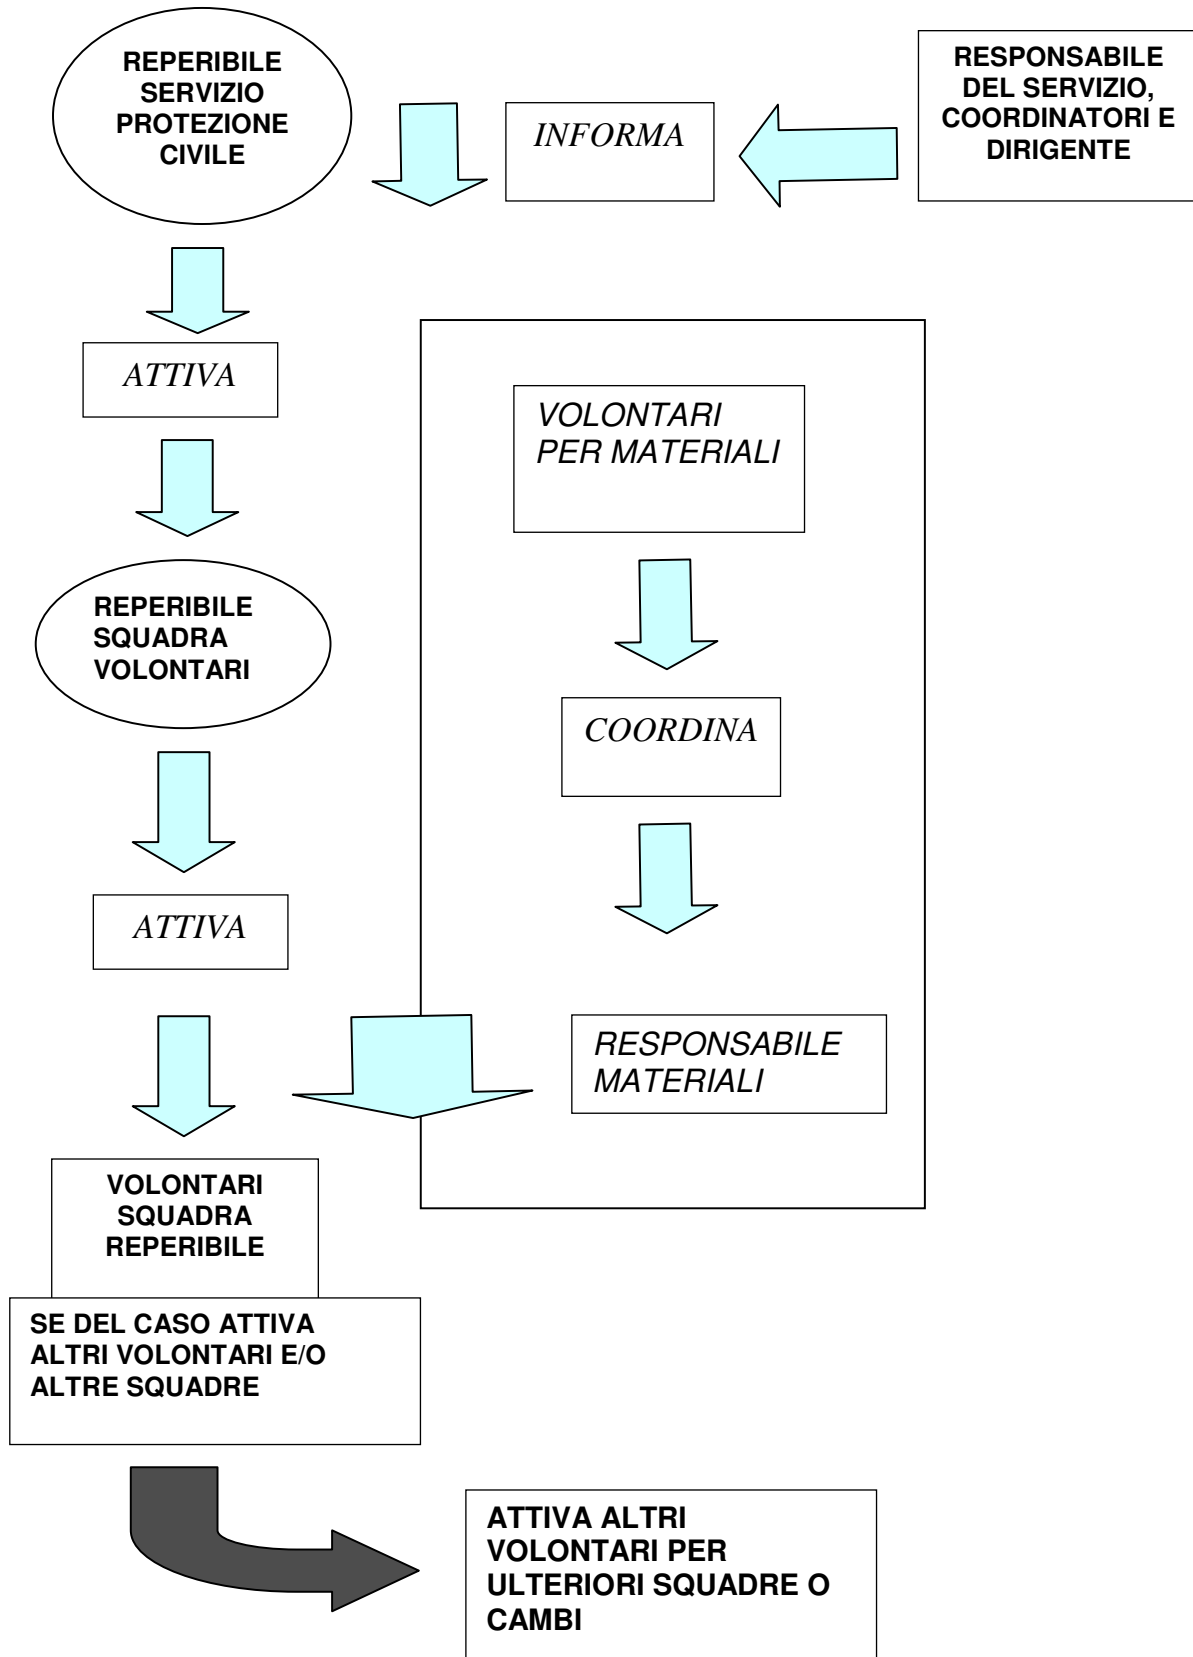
REPERIBILE SERVIZIO PROTEZIONE CIVILE

INFORMA

RESPONSABILE DEL SERVIZIO, COORDINATORI E DIRIGENTE

ATTIVA

VOLONTARI PER MATERIALI

REPERIBILE SQUADRA VOLONTARI

COORDINA

ATTIVA

RESPONSABILE MATERIALI

VOLONTARI SQUADRA REPERIBILE

SE DEL CASO ATTIVA ALTRI VOLONTARI E/O ALTRE SQUADRE

ATTIVA ALTRI VOLONTARI PER ULTERIORI SQUADRE O CAMBI